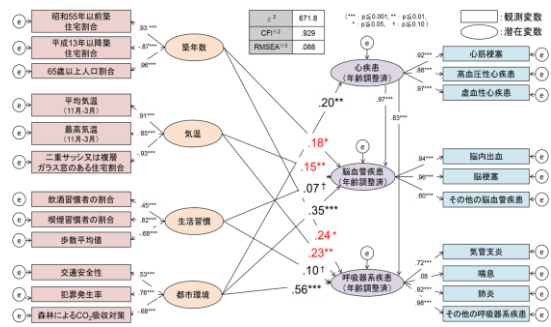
| $\chi^2$ | 671.8 |
|---|---|
| CFI※2 | .929 |
| RMSEA※3 | .088 |

(*** : p≦0.001, ** : p≦0.01, * : p≦0.05, † : p≦0.10)

観測変数
潜在変数

e 昭和55年以前築住宅割合 .93***
e 平成13年以降築住宅割合 -.87***
e 65歳以上人口割合 .96***
築年数

e 平均気温(11月-3月) .91***
e 最高気温(11月-3月) .85***
e 二重サッシ又は複層ガラス窓のある住宅割合 -.93***
気温

e 飲酒習慣者の割合 .45***
e 喫煙習慣者の割合 .82***
e 歩数平均値 -.68***
生活習慣

e 交通安全性 .53***
e 犯罪発生率 .76***
e 森林によるCO₂吸収対策 -.68***
都市環境

.20**
.18*
.15**
.07†
.35***
.24*
.23**
.10†
.56***

e
心疾患(年齢調整済)
.97***
.83***
e
脳血管疾患(年齢調整済)
e
呼吸器系疾患(年齢調整済)

.92*** 心筋梗塞 e
.88*** 高血圧性心疾患 e
.97*** 虚血性心疾患 e

.94*** 脳内出血 e
.96*** 脳梗塞 e
.80*** その他の脳血管疾患 e

.72*** 気管支炎 e
.08 喘息 e
.92*** 肺炎 e
.98*** その他の呼吸器系疾患 e